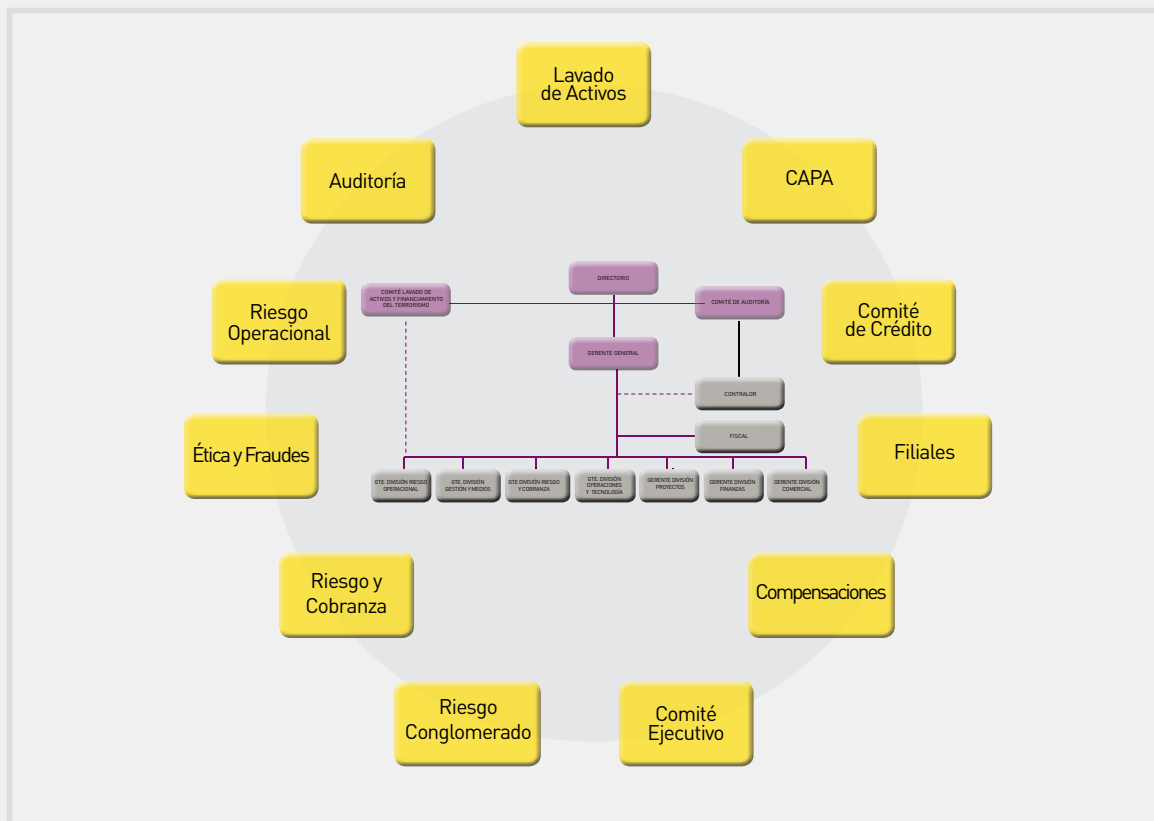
Lavado de Activos

Auditoría

CAPA

Riesgo Operacional

Comité de Crédito

DIRECTORIO

COMITÉ LAVADO DE ACTIVOS Y FINANCIAMIENTO DEL TERRORISMO

COMITÉ DE AUDITORÍA

GERENTE GENERAL

CONTRALOR

FISCAL

Ética y Fraudes

Filiales

GTE. DIVISIÓN RIESGO OPERACIONAL

GTE. DIVISIÓN GESTIÓN Y MEDIOS

GTE DIVISIÓN RIESGO Y COBRANZA

GTE. DIVISIÓN OPERACIONES Y TECNOLOGÍA

GERENTE DIVISIÓN PROYECTOS

GERENTE DIVISIÓN FINANZAS

GERENTE DIVISIÓN COMERCIAL

Riesgo y Cobranza

Compensaciones

Riesgo Conglomerado

Comité Ejecutivo